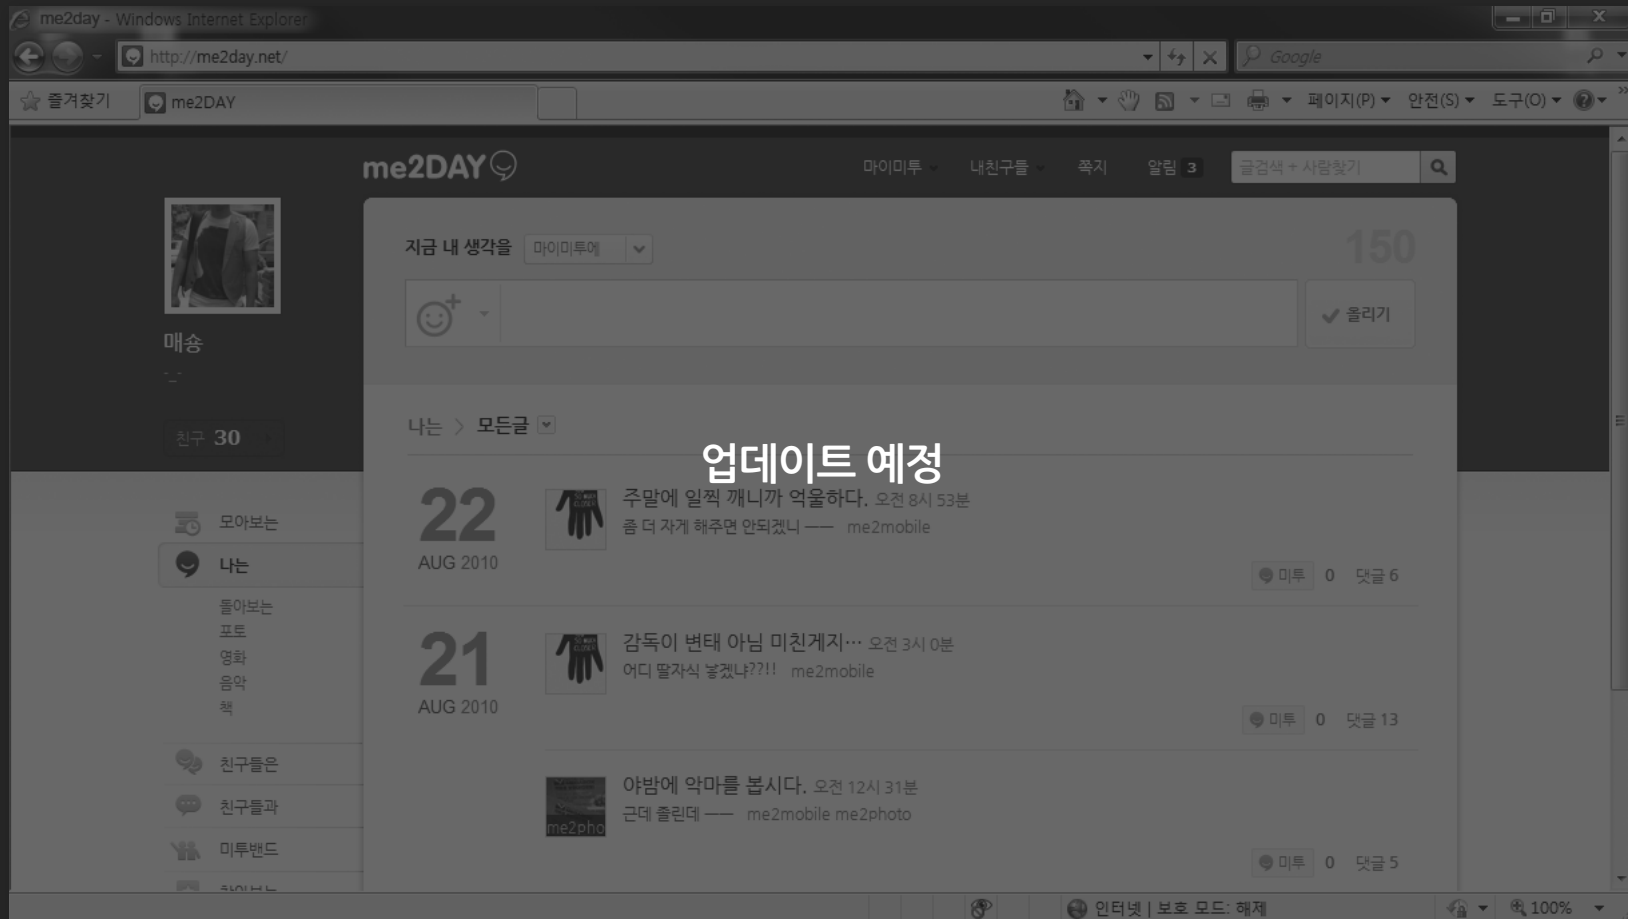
me2day - Windows Internet Explorer

http://me2day.net/

Google

즐겨찾기 me2DAY

페이지(P) 안전(S) 도구(O)

me2DAY

마이미투 내친구들 쪽지 알림 3

글검색 + 사람찾기

매숑

-_-

친구 30

모아보는

나는

둘아보는
포토
영화
음악
책

친구들은

친구들과

미투밴드

지금 내 생각을 마이미투에

150

올리기

나는 > 모든글

업데이트 예정

22
AUG 2010

주말에 일찍 깨니까 억울하다. 오전 8시 53분
좀 더 자게 해주면 안되겠니 — me2mobile

미투 0 댓글 6

21
AUG 2010

감독이 변태 아님 미친게지… 오전 3시 0분
어디 딸자식 놓겠냐??!! me2mobile

미투 0 댓글 13

야밤에 악마를 봅시다. 오전 12시 31분
근데 졸린데 — me2mobile me2photo

me2pho

미투 0 댓글 5

인터넷 | 보호 모드: 해제

100%